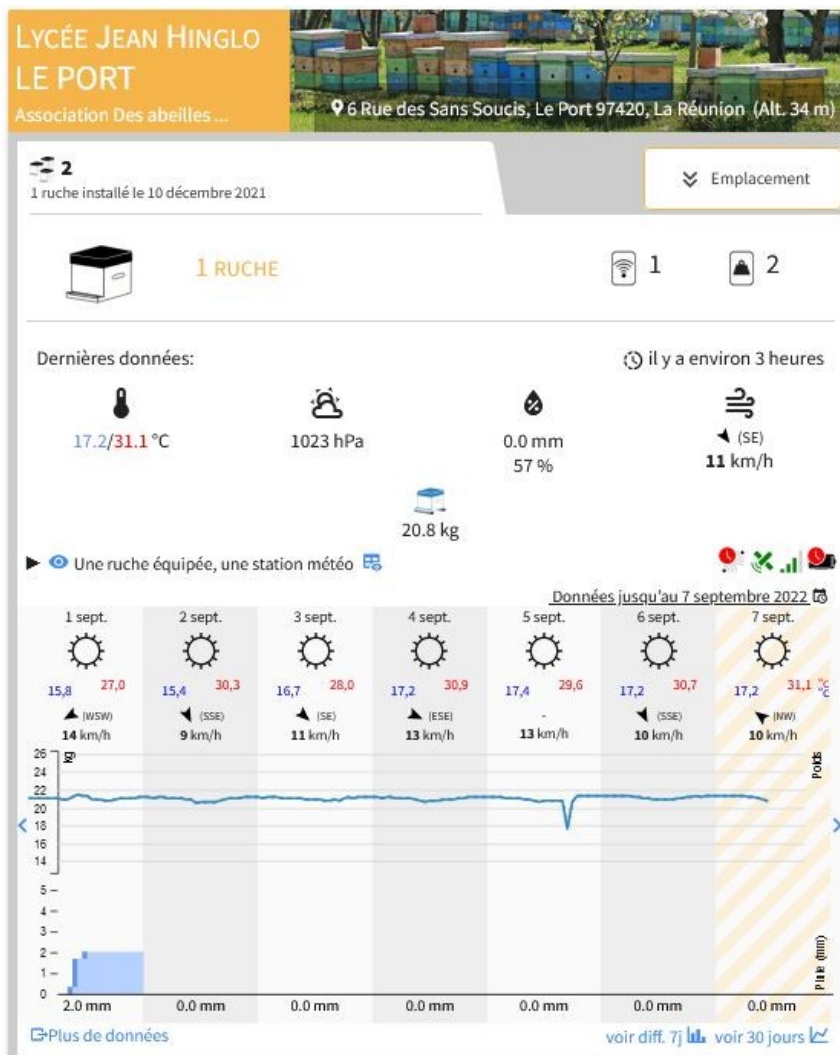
LYCÉE JEAN HINGLO LE PORT
Association Des abeilles ...

6 Rue des Sans Soucis, Le Port 97420, La Réunion (Alt. 34 m)

2
1 ruche installé le 10 décembre 2021

Emplacement

1 RUCHE

1 2

Dernières données:

il y a environ 3 heures

17.2/31.1 °C

1023 hPa

0.0 mm
57 %

(SE)
11 km/h

20.8 kg

Une ruche équipée, une station météo

Données jusqu'au 7 septembre 2022

| 1 sept. | 2 sept. | 3 sept. | 4 sept. | 5 sept. | 6 sept. | 7 sept. |
|---|---|---|---|---|---|---|
| 15,8 27,0 | 15,4 30,3 | 16,7 28,0 | 17,2 30,9 | 17,4 29,6 | 17,2 30,7 | 17,2 31,1 °C |
| (WSW) | (SSE) | (SE) | (ESE) | - | (SSE) | (NW) |
| 14 km/h | 9 km/h | 11 km/h | 13 km/h | 13 km/h | 10 km/h | 10 km/h |

26 24 22 20 18 16 14 kg
Poids

5 4 3 2 1 0
Pluie (mm)

| 2.0 mm | 0.0 mm | 0.0 mm | 0.0 mm | 0.0 mm | 0.0 mm | 0.0 mm |
|---|---|---|---|---|---|---|

Plus de données

voir diff. 7j voir 30 jours